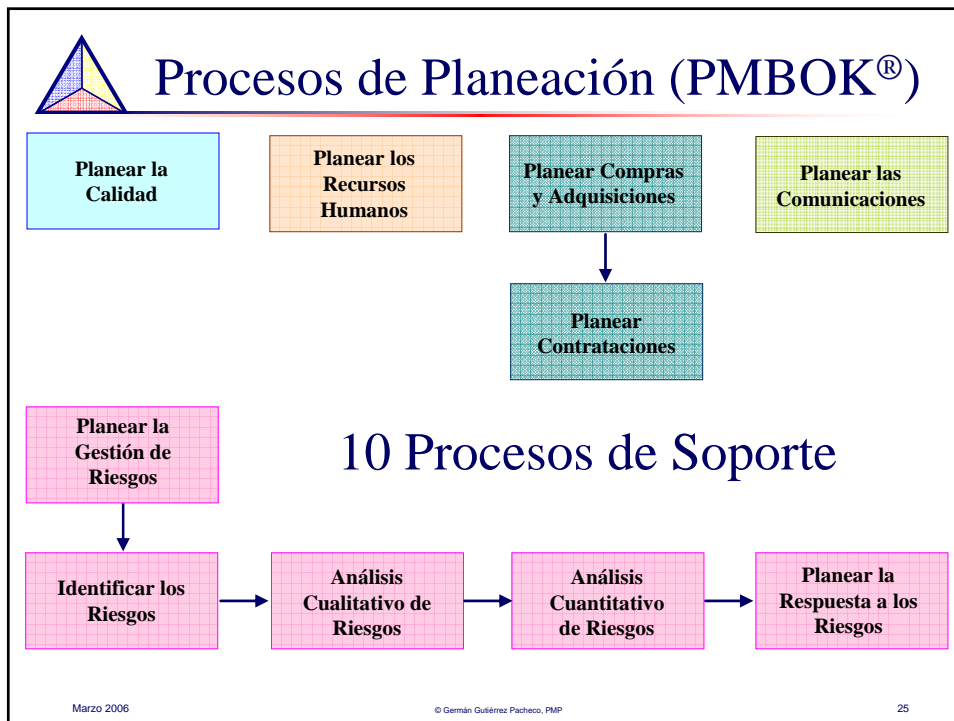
Procesos de Planeación (PMBOK®)

Planear la Calidad

Planear los Recursos Humanos

Planear Compras y Adquisiciones

Planear las Comunicaciones

Planear Contrataciones

Planear la Gestión de Riesgos

10 Procesos de Soporte

Identificar los Riesgos

Análisis Cualitativo de Riesgos

Análisis Cuantitativo de Riesgos

Planear la Respuesta a los Riesgos

Marzo 2006

© Germán Gutiérrez Pacheco, PMP

25